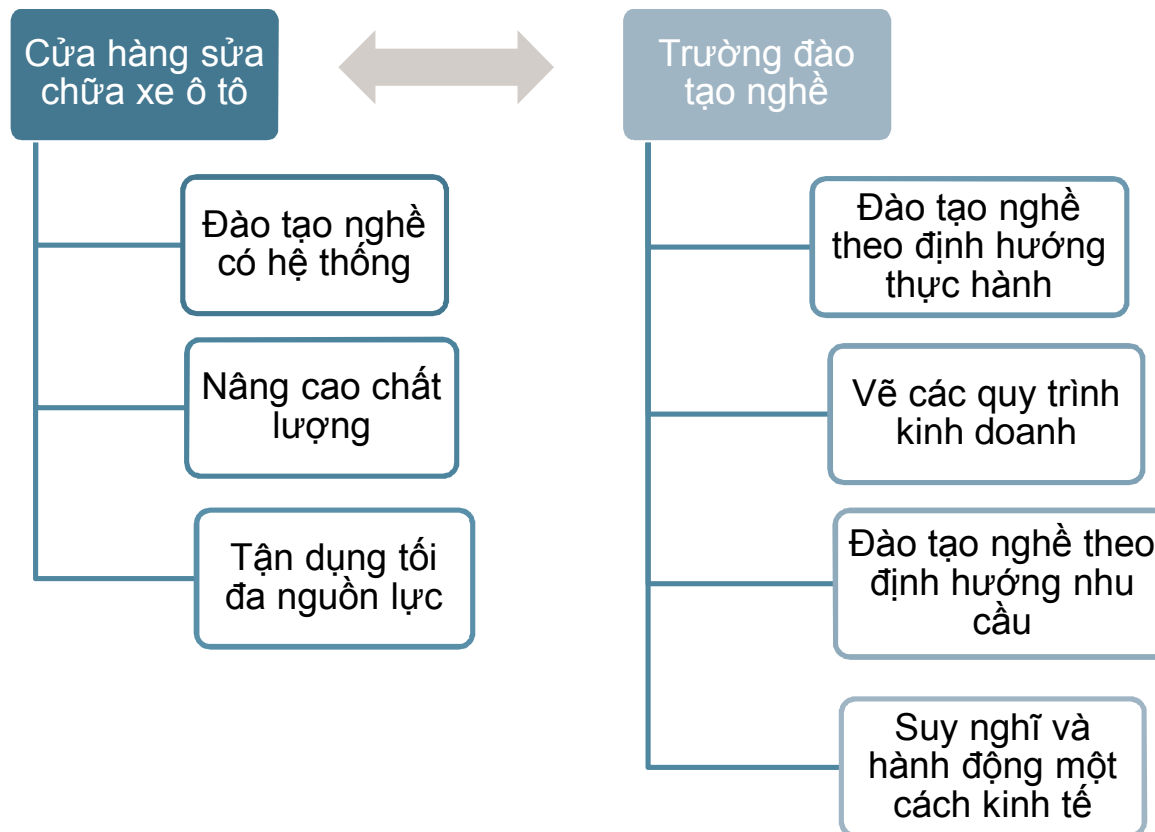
Cửa hàng sửa chữa xe ô tô

Trường đào tạo nghề

Đào tạo nghề có hệ thống

Nâng cao chất lượng

Tận dụng tối đa nguồn lực

Đào tạo nghề theo định hướng thực hành

Vẽ các quy trình kinh doanh

Đào tạo nghề theo định hướng nhu cầu

Suy nghĩ và hành động một cách kinh tế